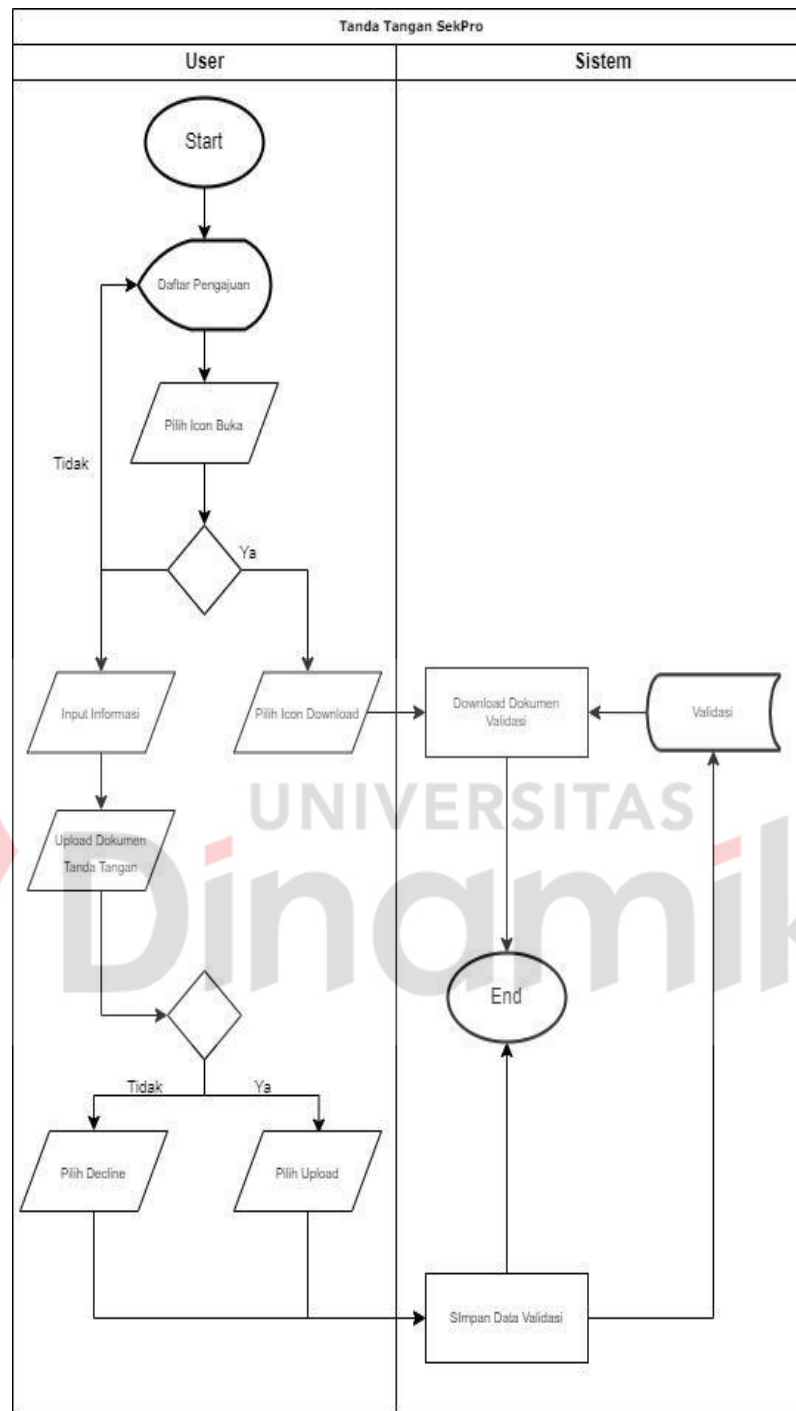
Tanda Tangan SekPro

User

Sistem

Start

Daftar Pengajuan

Pilih Icon Buka

Tidak

Ya

Input Informasi

Pilih Icon Download

Download Dokumen Validasi

Validasi

UNIVERSITAS

Dinamika

Upload Dokumen Tanda Tangan

End

Tidak

Ya

Pilih Decline

Pilih Upload

Simpan Data Validasi